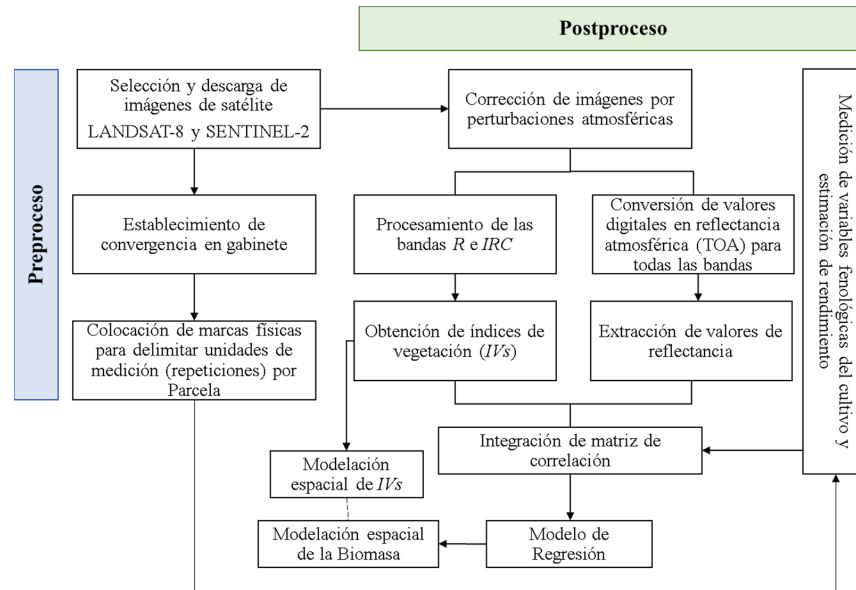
Postproceso

Preproceso

Selección y descarga de imágenes de satélite LANDSAT-8 y SENTINEL-2

Establecimiento de convergencia en gabinete

Colocación de marcas físicas para delimitar unidades de medición (repeticiones) por Parcela

Corrección de imágenes por perturbaciones atmosféricas

Procesamiento de las bandas $R$ e $IRC$

Conversión de valores digitales en reflectancia atmosférica (TOA) para todas las bandas

Obtención de índices de vegetación ($IVs$)

Extracción de valores de reflectancia

Integración de matriz de correlación

Modelación espacial de $IVs$

Modelación espacial de la Biomasa

Modelo de Regresión

Medición de variables fenológicas del cultivo y estimación de rendimiento